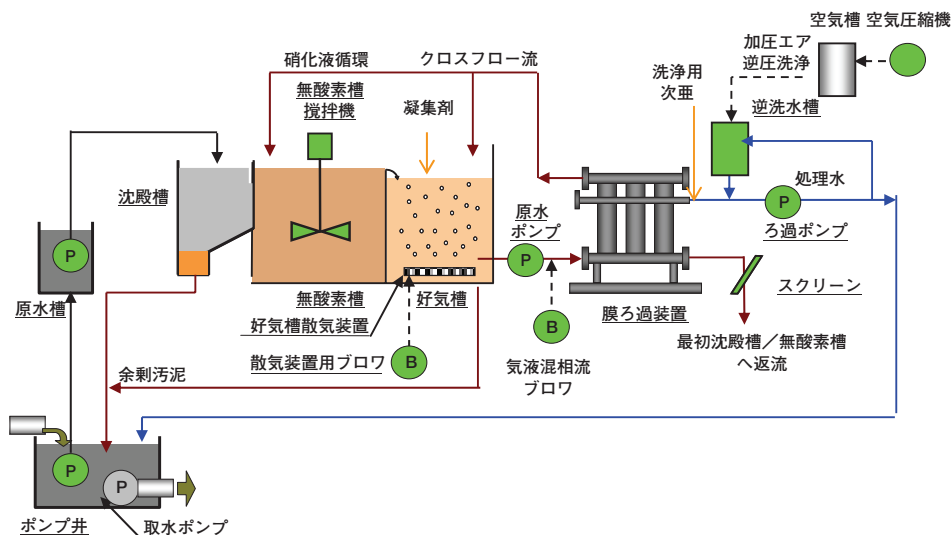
空気槽 空気圧縮機

加圧エア
逆圧洗浄

硝化液循環

クロスフロー流

洗浄用
次亜

逆洗水槽

無酸素槽
撹拌機

凝集剤

沈殿槽

処理水

P

原水
ポンプ

P

ろ過ポンプ

P

原水槽

無酸素槽

好気槽

膜ろ過装置

スクリーン

好気槽散気装置

B

最初沈殿槽／無酸素槽
へ返流

散気装置用ブロワ

B

気液混相流
ブロワ

余剰汚泥

P

P

ポンプ井

取水ポンプ